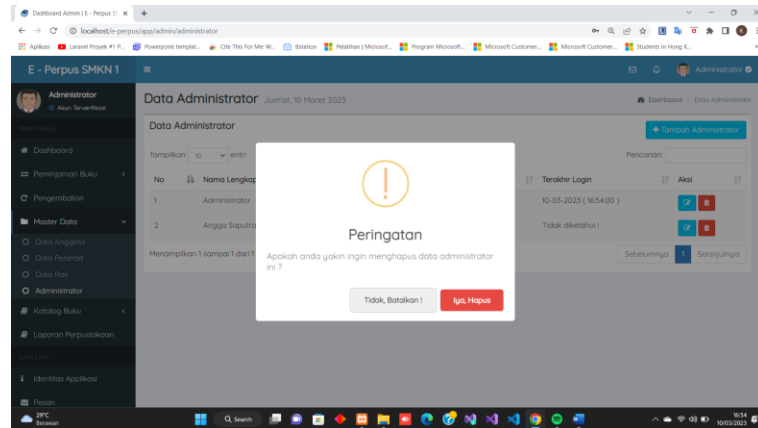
Dashboard Admin | E - Perpus Si ×
+
localhost/e-perpus/app/admin/administrator
Aplikasi Laravel Proyek #1 P... Powerpoint templat... Cite This For Me: W... Bstation Pelatihan | Microsof... Program Microsoft... Microsoft Customer... Microsoft Customer... Students in Hong K...

E - Perpus SMKN 1
Administrator
Administrator
Akun Terverifikasi
MAIN MENU
Dashboard
Peminjaman Buku
Pengembalian
Master Data
Data Anggota
Data Penerbit
Data Rak
Administrator
Katalog Buku
Laporan Perpustakaan
LAINNYA
Identitas Aplikasi
Pesan

Data Administrator Jum'at, 10 Maret 2023
Dashboard > Data Administrator
Data Administrator
+ Tambah Administrator
Tampilkan 10 entri
Pencarian:

| No | Nama Lengkap | Terakhir Login | Aksi |
|---|---|---|---|
| 1 | Administrator | 10-03-2023 ( 16:54:00 ) | |
| 2 | Angga Saputra | Tidak diketahui ! | |

Menampilkan 1 sampai 1 dari 1
Sebelumnya 1 Selanjutnya

Peringatan
Apakah anda yakin ingin menghapus data administrator ini ?
Tidak, Batalkan !
Iya, Hapus

29°C
Berawan
Search
16:54
10/03/2023